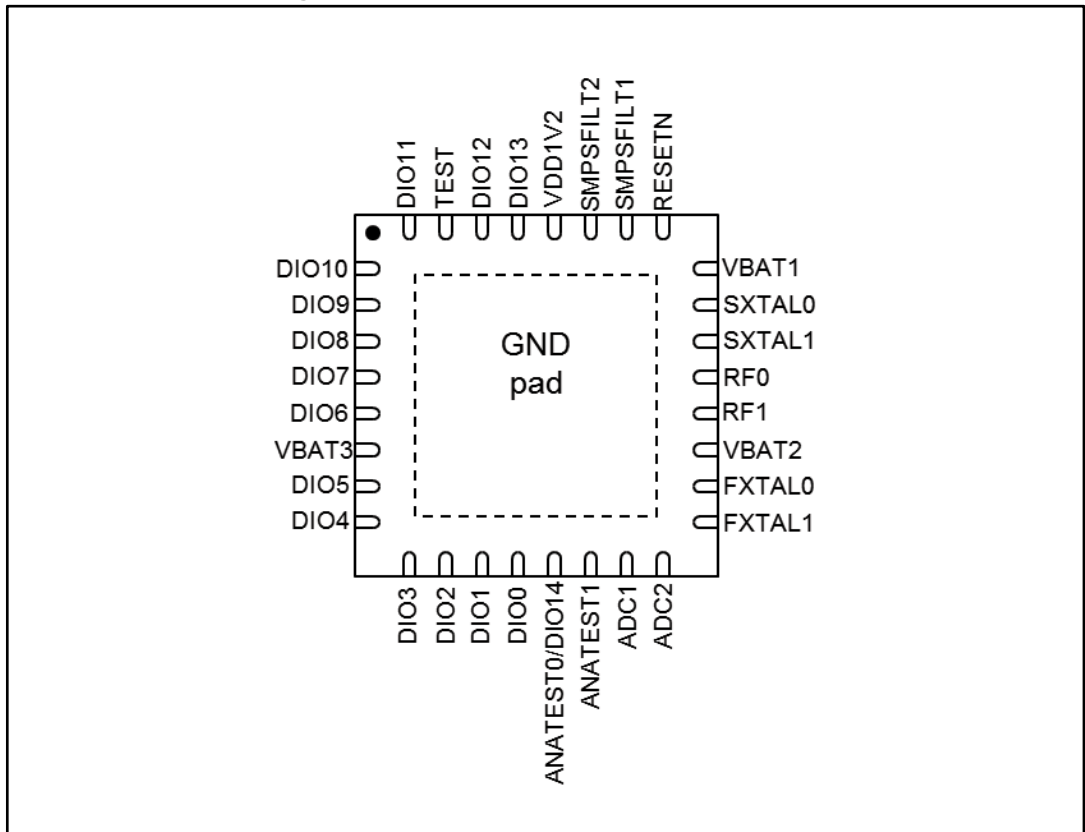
DIO11
TEST
DIO12
DIO13
VDD1V2
SMPSFILT2
SMPSFILT1
RESETN

DIO10
DIO9
DIO8
DIO7
DIO6
VBAT3
DIO5
DIO4

GND
pad

VBAT1
SXTAL0
SXTAL1
RF0
RF1
VBAT2
FXTAL0
FXTAL1

DIO3
DIO2
DIO1
DIO0
ANATEST0/DIO14
ANATEST1
ADC1
ADC2